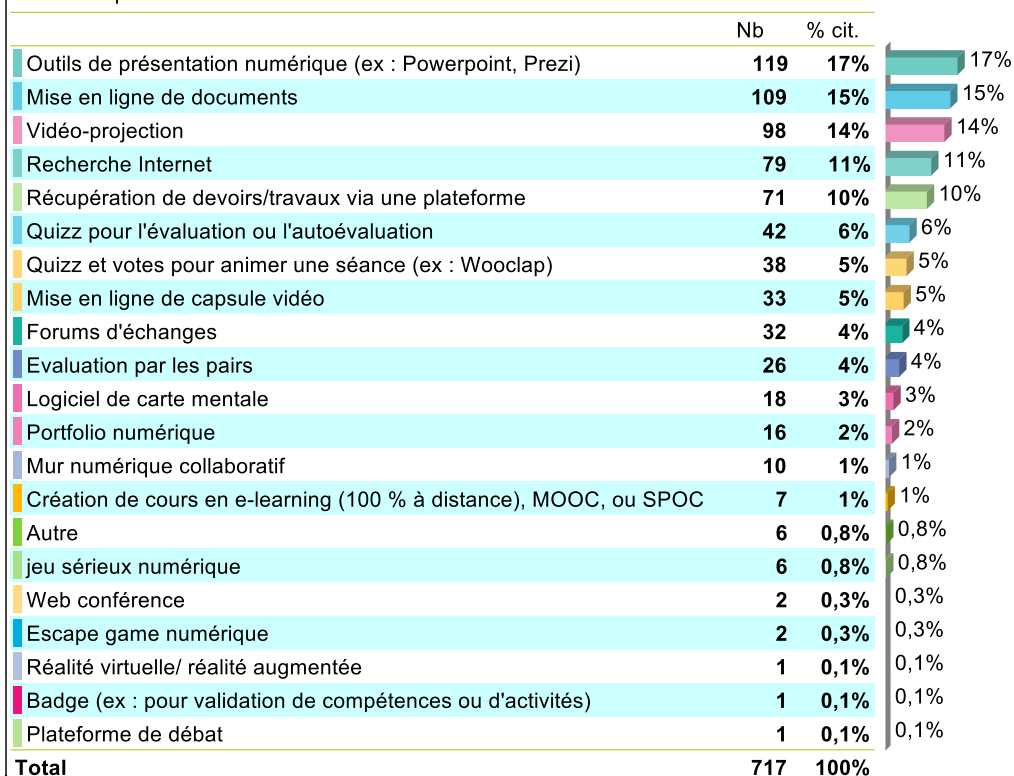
| | Nb | % cit. | |
|---|---|---|---|
| Outils de présentation numérique (ex : Powerpoint, Prezi) | 119 | 17% | 17% |
| Mise en ligne de documents | 109 | 15% | 15% |
| Vidéo-projection | 98 | 14% | 14% |
| Recherche Internet | 79 | 11% | 11% |
| Récupération de devoirs/travaux via une plateforme | 71 | 10% | 10% |
| Quizz pour l'évaluation ou l'autoévaluation | 42 | 6% | 6% |
| Quizz et votes pour animer une séance (ex : Wooclap) | 38 | 5% | 5% |
| Mise en ligne de capsule vidéo | 33 | 5% | 5% |
| Forums d'échanges | 32 | 4% | 4% |
| Evaluation par les pairs | 26 | 4% | 4% |
| Logiciel de carte mentale | 18 | 3% | 3% |
| Portfolio numérique | 16 | 2% | 2% |
| Mur numérique collaboratif | 10 | 1% | 1% |
| Création de cours en e-learning (100 % à distance), MOOC, ou SPOC | 7 | 1% | 1% |
| Autre | 6 | 0,8% | 0,8% |
| jeu sérieux numérique | 6 | 0,8% | 0,8% |
| Web conférence | 2 | 0,3% | 0,3% |
| Escape game numérique | 2 | 0,3% | 0,3% |
| Réalité virtuelle/ réalité augmentée | 1 | 0,1% | 0,1% |
| Badge (ex : pour validation de compétences ou d'activités) | 1 | 0,1% | 0,1% |
| Plateforme de débat | 1 | 0,1% | 0,1% |
| Total | 717 | 100% | |